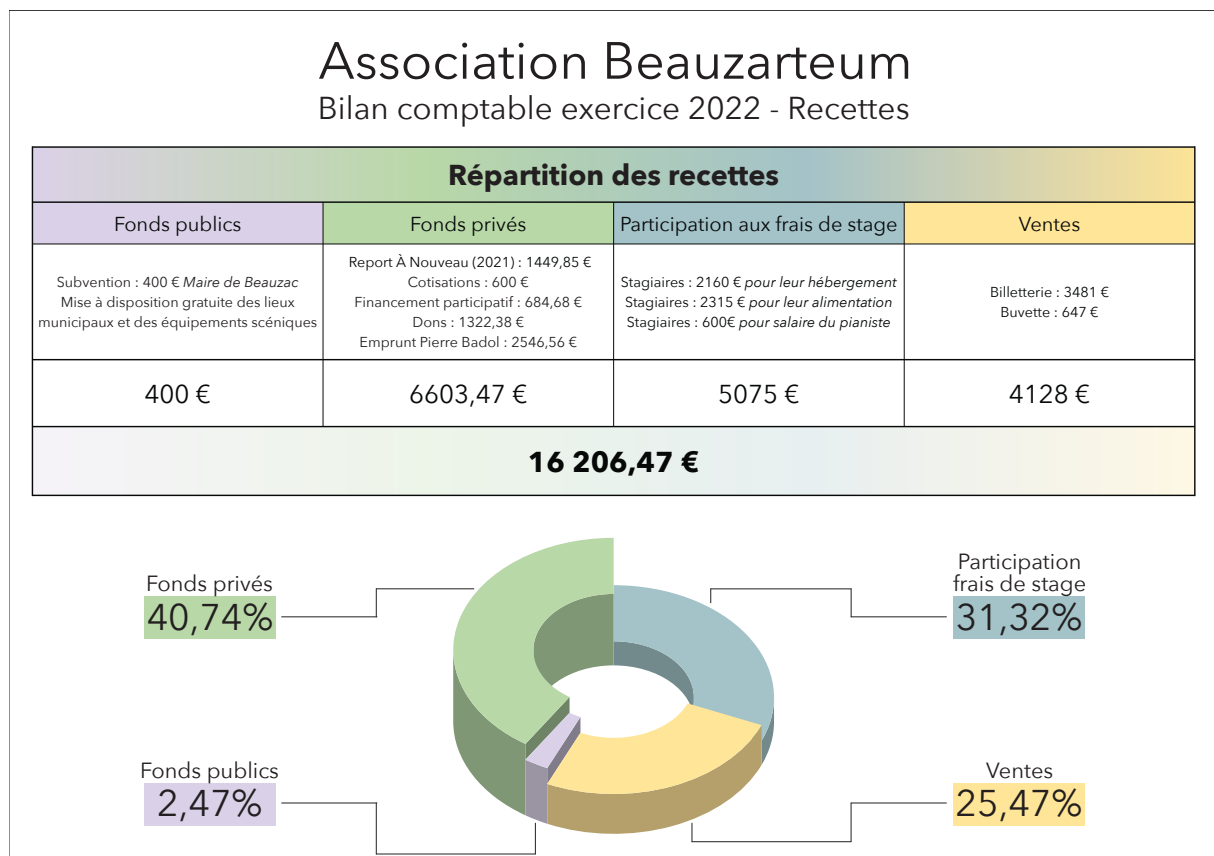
Association Beauzarteum
Bilan comptable exercice 2022 - Recettes

| Répartition des recettes | | | |
|---|---|---|---|
| Fonds publics | Fonds privés | Participation aux frais de stage | Ventes |
| Subvention : 400 € *Maire de Beauzac* Mise à disposition gratuite des lieux municipaux et des équipements scéniques | Report À Nouveau (2021) : 1449,85 € Cotisations : 600 € Financement participatif : 684,68 € Dons : 1322,38 € Emprunt Pierre Badol : 2546,56 € | Stagiaires : 2160 € *pour leur hébergement* Stagiaires : 2315 € *pour leur alimentation* Stagiaires : 600€ *pour salaire du pianiste* | Billetterie : 3481 € Buvette : 647 € |
| 400 € | 6603,47 € | 5075 € | 4128 € |
| **16 206,47 €** | | | |

Fonds privés
40,74%

Participation frais de stage
31,32%

Fonds publics
2,47%

Ventes
25,47%